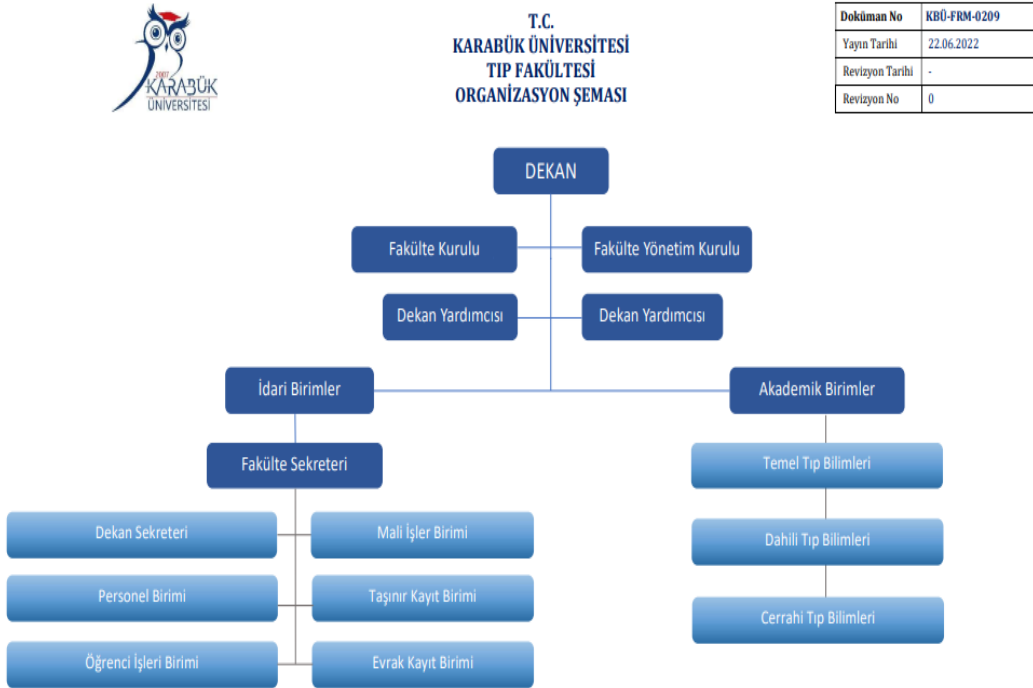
2007
KARABÜK
ÜNİVERSİTESİ

T.C.
KARABÜK ÜNİVERSİTESİ
TIP FAKÜLTESİ
ORGANİZASYON ŞEMASI

| Doküman No | KBÜ-FRM-0209 |
|---|---|
| Yayın Tarihi | 22.06.2022 |
| Revizyon Tarihi | - |
| Revizyon No | 0 |

DEKAN

Fakülte Kurulu

Fakülte Yönetim Kurulu

Dekan Yardımcısı

Dekan Yardımcısı

İdari Birimler

Akademik Birimler

Fakülte Sekreteri

Dekan Sekreteri

Mali İşler Birimi

Personel Birimi

Taşınır Kayıt Birimi

Öğrenci İşleri Birimi

Evrak Kayıt Birimi

Temel Tıp Bilimleri

Dahili Tıp Bilimleri

Cerrahi Tıp Bilimleri